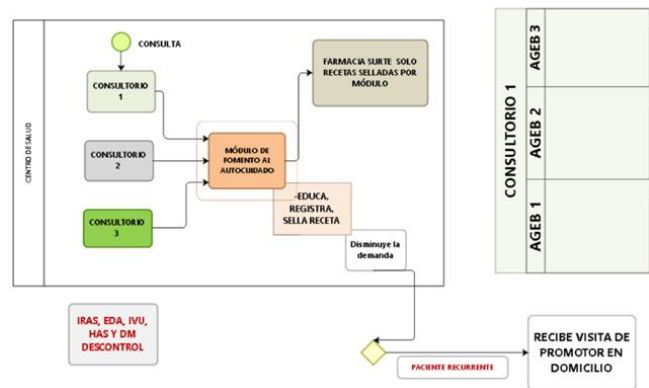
CENTRO DE SALUD

CONSULTA

CONSULTORIO 1

CONSULTORIO 2

CONSULTORIO 3

MÓDULO DE FOMENTO AL AUTOCUIDADO

FARMACIA SURTE SOLO RECETAS SELLADAS POR MÓDULO

-EDUCA, REGISTRA, SELLA RECETA

Disminuye la demanda

IRAS, EDA, IVU, HAS Y DM DESCONTROL

PACIENTE RECURRENTE

RECIBE VISITA DE PROMOTOR EN DOMICILIO

CONSULTORIO 1

AGEB 1

AGEB 2

AGEB 3